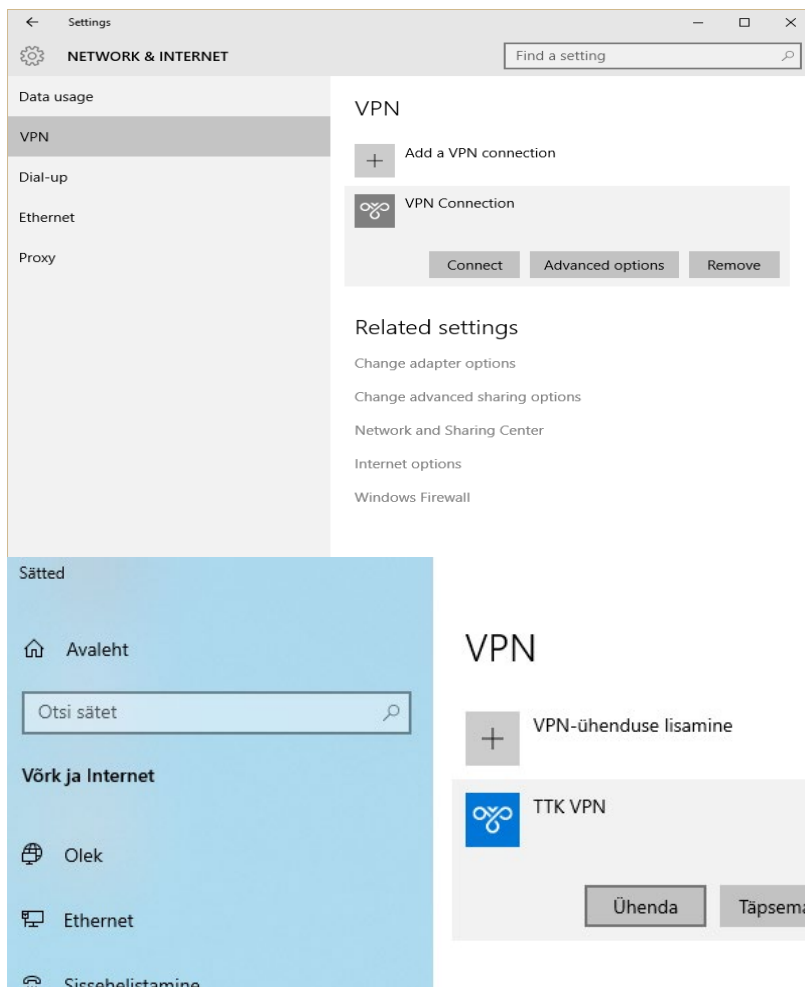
Settings

NETWORK & INTERNET

Find a setting

Data usage

VPN

Dial-up

Ethernet

Proxy

VPN

Add a VPN connection

VPN Connection

Connect

Advanced options

Remove

Related settings

Change adapter options

Change advanced sharing options

Network and Sharing Center

Internet options

Windows Firewall

Sätted

Avaleht

Otsi sätet

Võrk ja Internet

Olek

Ethernet

Sissehelistamine

VPN

VPN-ühenduse lisamine

TTK VPN

Ühenda

Täpsema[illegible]